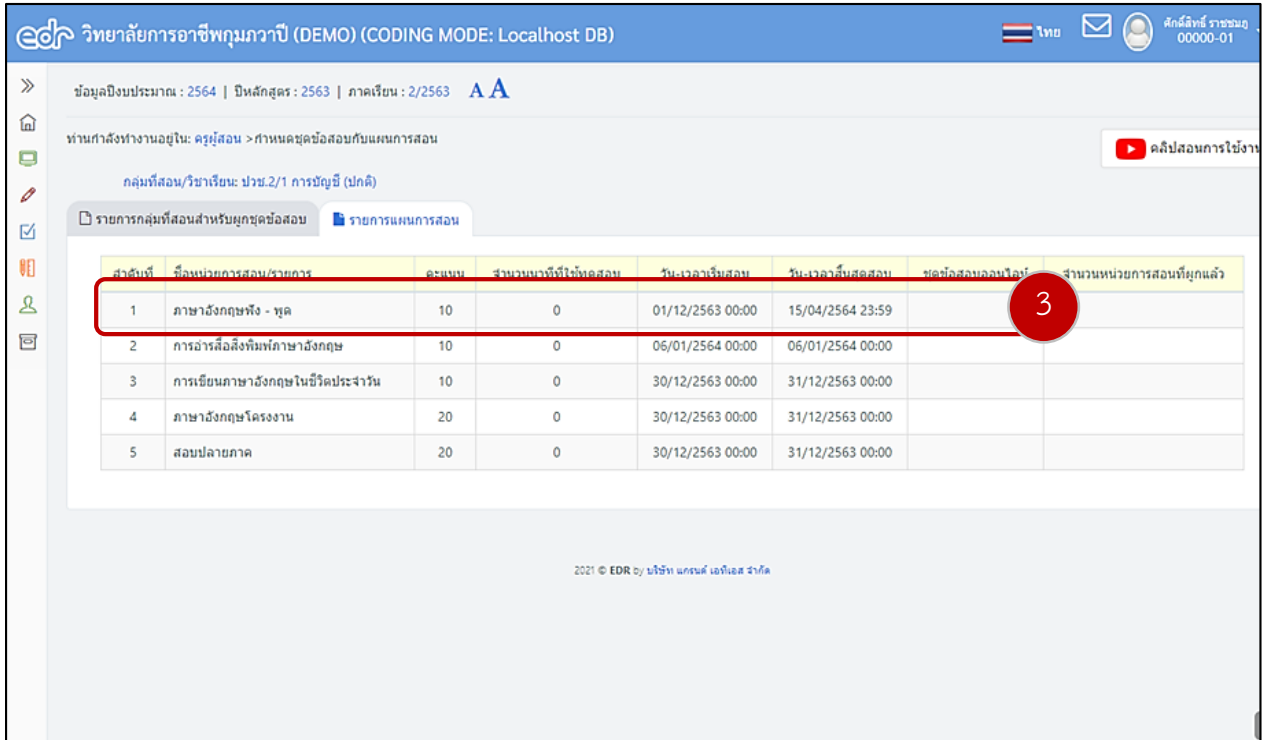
edr วิทยาลัยการอาชีพกุมภวาปี (DEMO) (CODING MODE: Localhost DB)

ไทย

ศักดิ์สิทธิ์ ราชชมภู
00000-01

ข้อมูลปีงบประมาณ : 2564 | ปีหลักสูตร : 2563 | ภาคเรียน : 2/2563 A A

ท่านกำลังทำงานอยู่ใน: ครูผู้สอน > กำหนดชุดข้อสอบกับแผนการสอน

คลิปสอนการใช้งาน

กลุ่มที่สอน/วิชาเรียน: ปวช.2/1 การบัญชี (ปกติ)

รายการกลุ่มที่สอนสำหรับผูกชุดข้อสอบ

รายการแผนการสอน

| ลำดับที่ | ชื่อหน่วยการสอน/รายการ | คะแนน | จำนวนนาทีที่ให้ทำสอบ | วัน-เวลาเริ่มสอบ | วัน-เวลาสิ้นสุดสอบ | ชุดข้อสอบออนไลน์ | จำนวนหน่วยการสอนที่ผูกแล้ว |
|---|---|---|---|---|---|---|---|
| 1 | ภาษาอังกฤษฟัง - พูด | 10 | 0 | 01/12/2563 00:00 | 15/04/2564 23:59 | | |
| 2 | การอ่านสื่อสิ่งพิมพ์ภาษาอังกฤษ | 10 | 0 | 06/01/2564 00:00 | 06/01/2564 00:00 | | |
| 3 | การเขียนภาษาอังกฤษในชีวิตประจำวัน | 10 | 0 | 30/12/2563 00:00 | 31/12/2563 00:00 | | |
| 4 | ภาษาอังกฤษโครงงาน | 20 | 0 | 30/12/2563 00:00 | 31/12/2563 00:00 | | |
| 5 | สอบปลายภาค | 20 | 0 | 30/12/2563 00:00 | 31/12/2563 00:00 | | |

3

2021 © EDR by บริษัท แกรนด์ เอทีเอส จำกัด